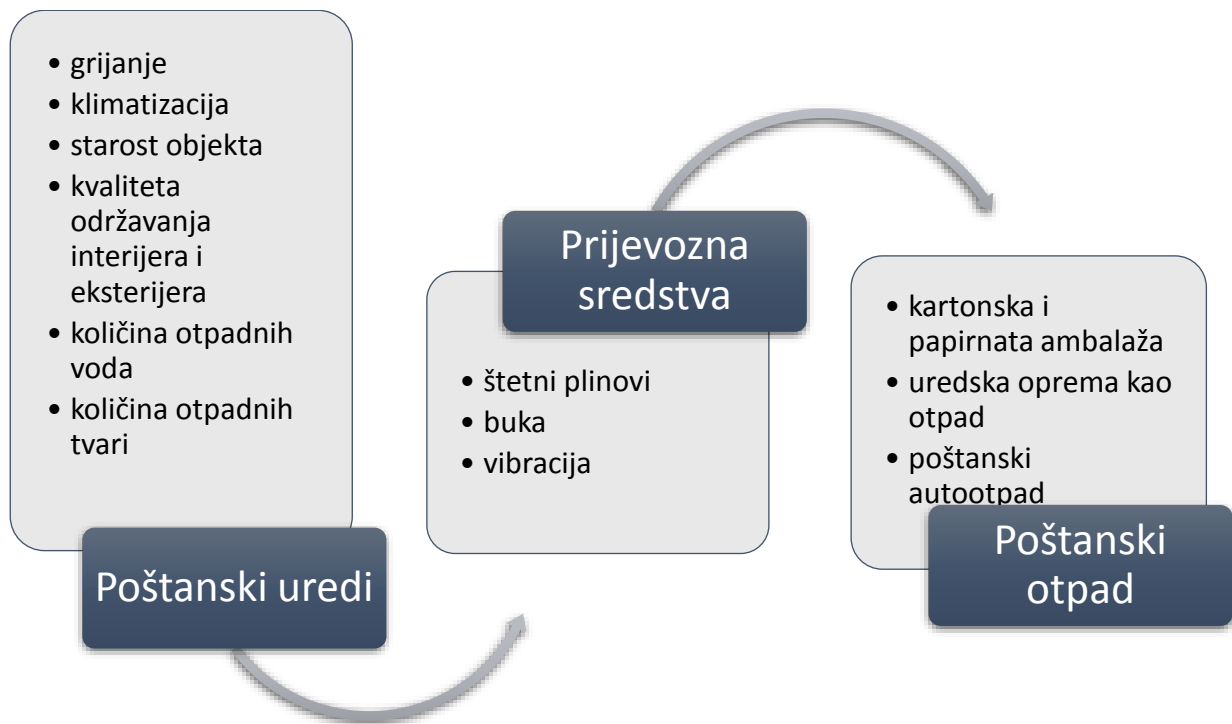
• grijanje
• klimatizacija
• starost objekta
• kvaliteta održavanja interijera i eksterijera
• količina otpadnih voda
• količina otpadnih tvari

Poštanski uredi

Prijevozna sredstva

• štetni plinovi
• buka
• vibracija

• kartonska i papirnata ambalaža
• uredska oprema kao otpad
• poštanski autootpad

Poštanski otpad